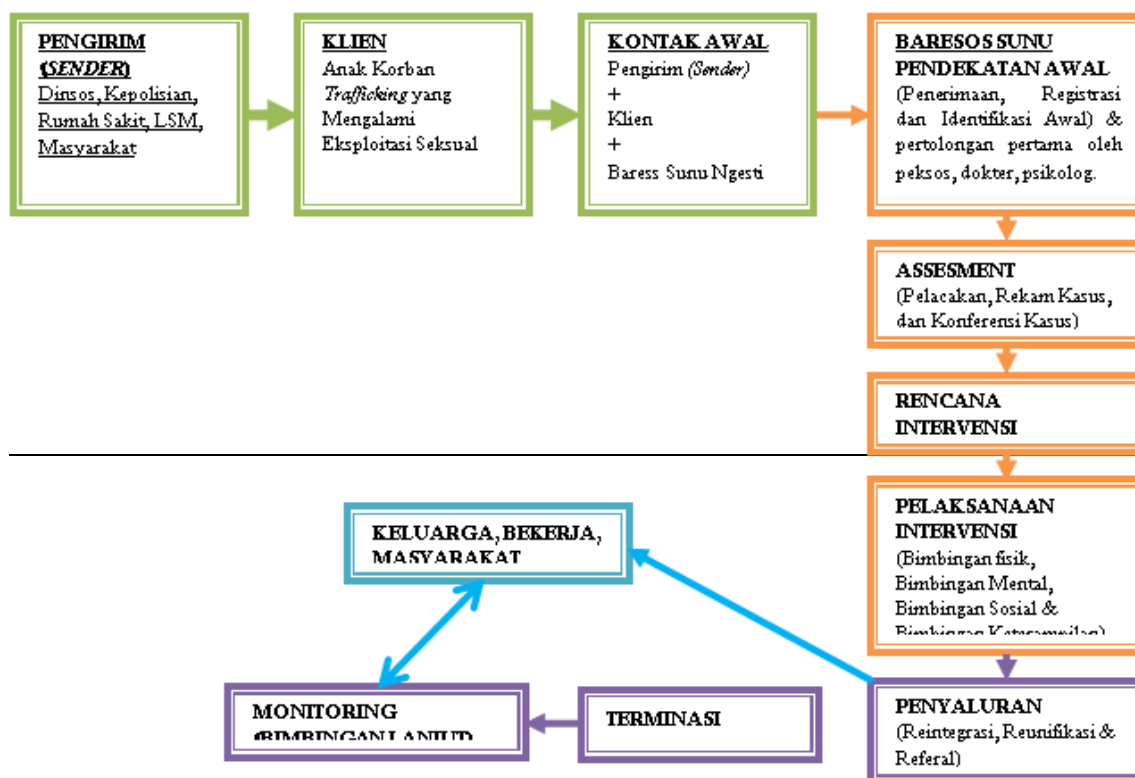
PENGIRIM (*SENDER*)
Dinsos, Kepolisian, Rumah Sakit, LSM, Masyarakat

KLIEN
Anak Korban *Trafficking* yang Mengalami Eksploitasi Seksual

KONTAK AWAL
Pengirim (*Sender*)
+
Klien
+
Baress Sunu Ngesti

BARESOS SUNU
PENDEKATAN AWAL
(Penerimaan, Registrasi dan Identifikasi Awal) & pertolongan pertama oleh peksos, dokter, psikolog.

ASSESMENT
(Pelacakan, Rekam Kasus, dan Konferensi Kasus)

RENCANA INTERVENSI

PELAKSANAAN INTERVENSI
(Bimbingan fisik, Bimbingan Mental, Bimbingan Sosial & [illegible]

KELUARGA, BEKERJA, MASYARAKAT

PENYALURAN
(Reintegrasi, Reunifikasi & Referal)

TERMINASI

MONITORING
(BIMBINGAN LANJUT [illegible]